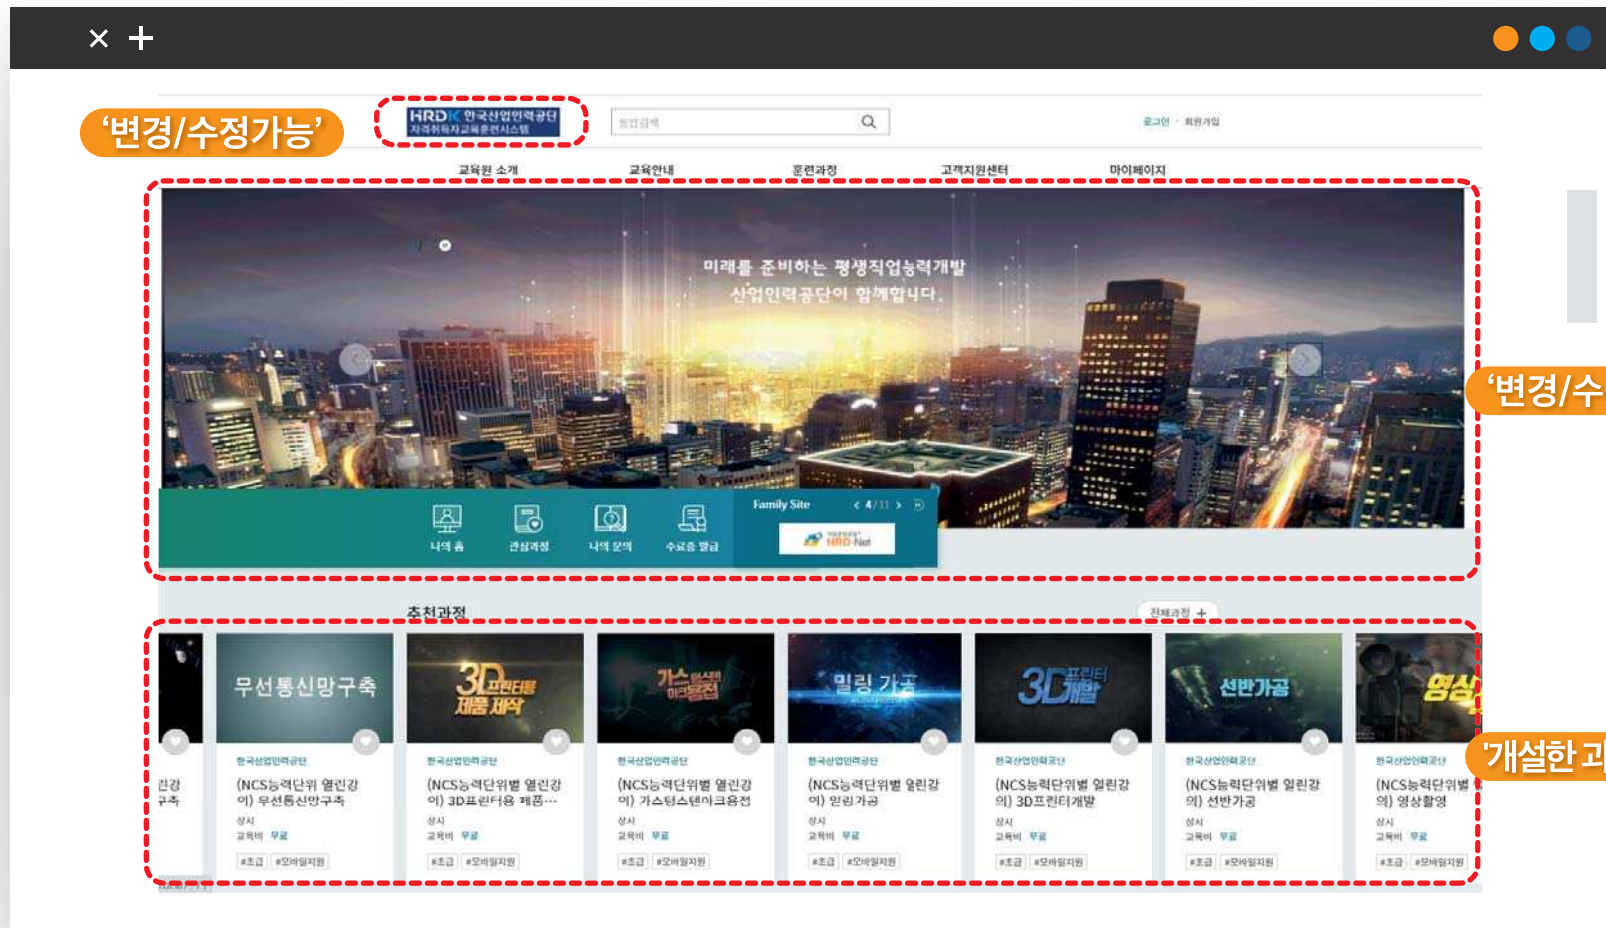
× +

'변경/수정가능'

HRDK 한국산업인력공단 자격취득자교육훈련시스템

통합검색

로그인 · 회원가입

교육원 소개 교육안내 훈련과정 고객지원센터 마이페이지

미래를 준비하는 평생직업능력개발
산업인력공단이 함께합니다.

'변경/수

나의 홈 관심과정 나의 문의 수료증 발급

Family Site < 4/11 >

HRD-Net

추천과정

전체과정 +

'개설한 고

무선통신망구축

3D프린터용 제품 제작

가스텅스텐아크용접

밀링 가공

3D프린터개발

선반가공

영상

긴강
구축

한국산업인력공단
(NCS능력단위 열린강의) 무선통신망구축
상시
교육비 무료
#초급 #모바일지원

한국산업인력공단
(NCS능력단위별 열린강의) 3D프린터용 제품...
상시
교육비 무료
#초급 #모바일지원

한국산업인력공단
(NCS능력단위별 열린강의) 가스텅스텐아크용접
상시
교육비 무료
#초급 #모바일지원

한국산업인력공단
(NCS능력단위별 열린강의) 밀링가공
상시
교육비 무료
#초급 #모바일지원

한국산업인력공단
(NCS능력단위별 열린강의) 3D프린터개발
상시
교육비 무료
#초급 #모바일지원

한국산업인력공단
(NCS능력단위별 열린강의) 선반가공
상시
교육비 무료
#초급 #모바일지원

한국산업인력공단
(NCS능력단위별 열린강의) 영상촬영
상시
교육비 무료
#초급 #모바일지원